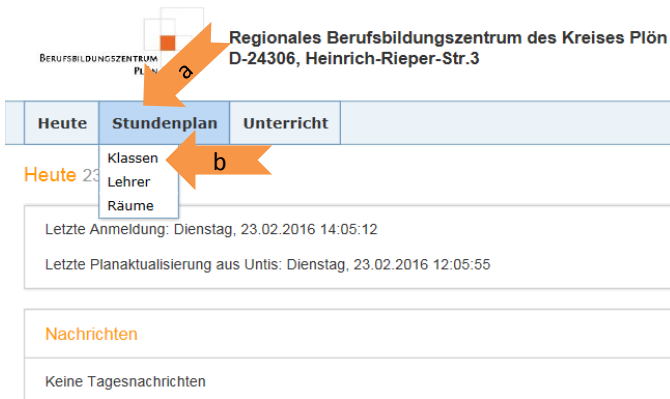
Berufsbildungszentrum Plön

Regionales Berufsbildungszentrum des Kreises Plön
D-24306, Heinrich-Rieper-Str.3

a

Heute
Stundenplan
Unterricht

Klassen
Lehrer
Räume

b

Heute 23

Letzte Anmeldung: Dienstag, 23.02.2016 14:05:12

Letzte Planaktualisierung aus Untis: Dienstag, 23.02.2016 12:05:55

Nachrichten

Keine Tagesnachrichten